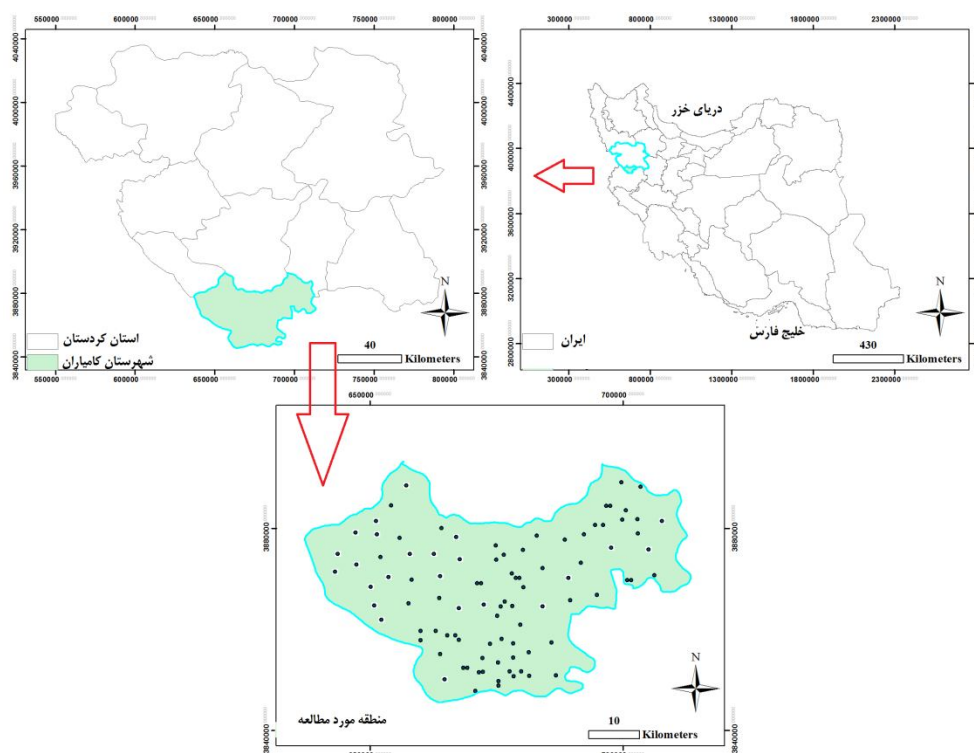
550000 600000 650000 700000 750000 800000

4040000
4000000
3960000
3920000
3880000
3840000

استان کردستان
شهرستان کامیاران

40 Kilometers

N

550000 600000 650000 700000 750000 800000

300000 800000 1300000 1800000 2300000

4400000
4000000
3600000
3200000
2800000

دریای خزر

ایران
خلیج فارس

430 Kilometers

N

300000 800000 1300000 1800000 2300000

650000 700000

3880000
3840000

منطقه مورد مطالعه

10 Kilometers

N

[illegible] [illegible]